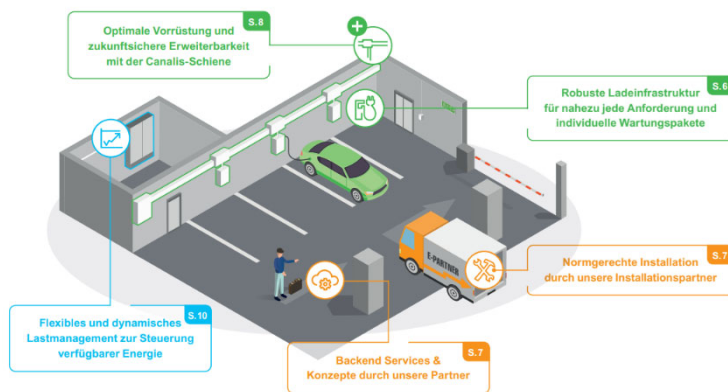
S. 8
Optimale Vorrüstung und zukunftsichere Erweiterbarkeit mit der Canalis-Schiene

S. 6
Robuste Ladeinfrastruktur für nahezu jede Anforderung und individuelle Wartungspakete

E-PARTNER

S. 7
Normgerechte Installation durch unsere Installationspartner

S. 10
Flexibles und dynamisches Lastmanagement zur Steuerung verfügbarer Energie

S. 7
Backend Services & Konzepte durch unsere Partner